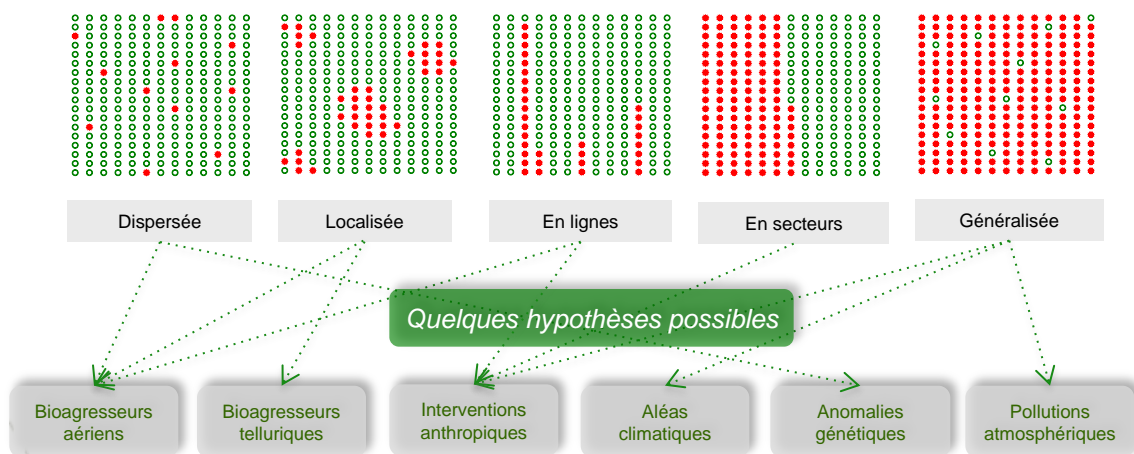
Dispersée

Localisée

En lignes

En secteurs

Généralisée

Quelques hypothèses possibles

Bioagresseurs aériens

Bioagresseurs telluriques

Interventions anthropiques

Aléas climatiques

Anomalies génétiques

Pollutions atmosphériques